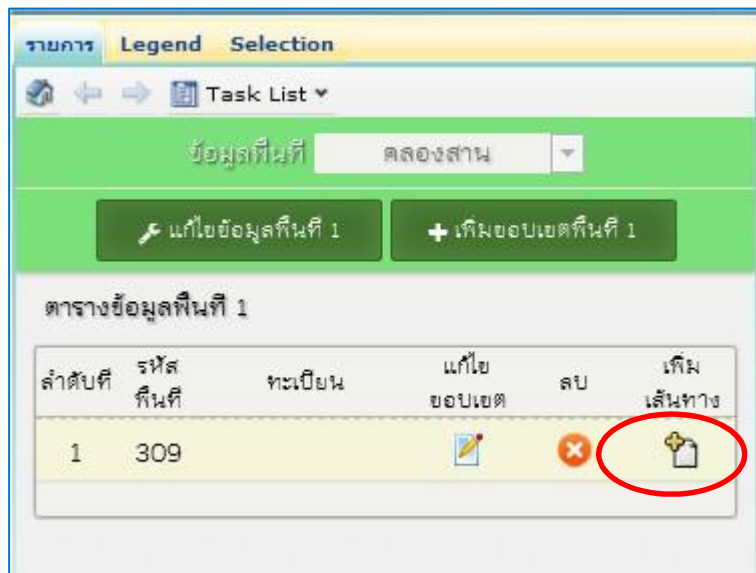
รายการ Legend Selection

Task List

ข้อมูลพื้นที่ คลองสาน

แก้ไขข้อมูลพื้นที่ 1

เพิ่มขอบเขตพื้นที่ 1

ตารางข้อมูลพื้นที่ 1

| ลำดับที่ | รหัสพื้นที่ | ทะเบียน | แก้ไขขอบเขต | ลบ | เพิ่มเส้นทาง |
|---|---|---|---|---|---|
| 1 | 309 | | | | |